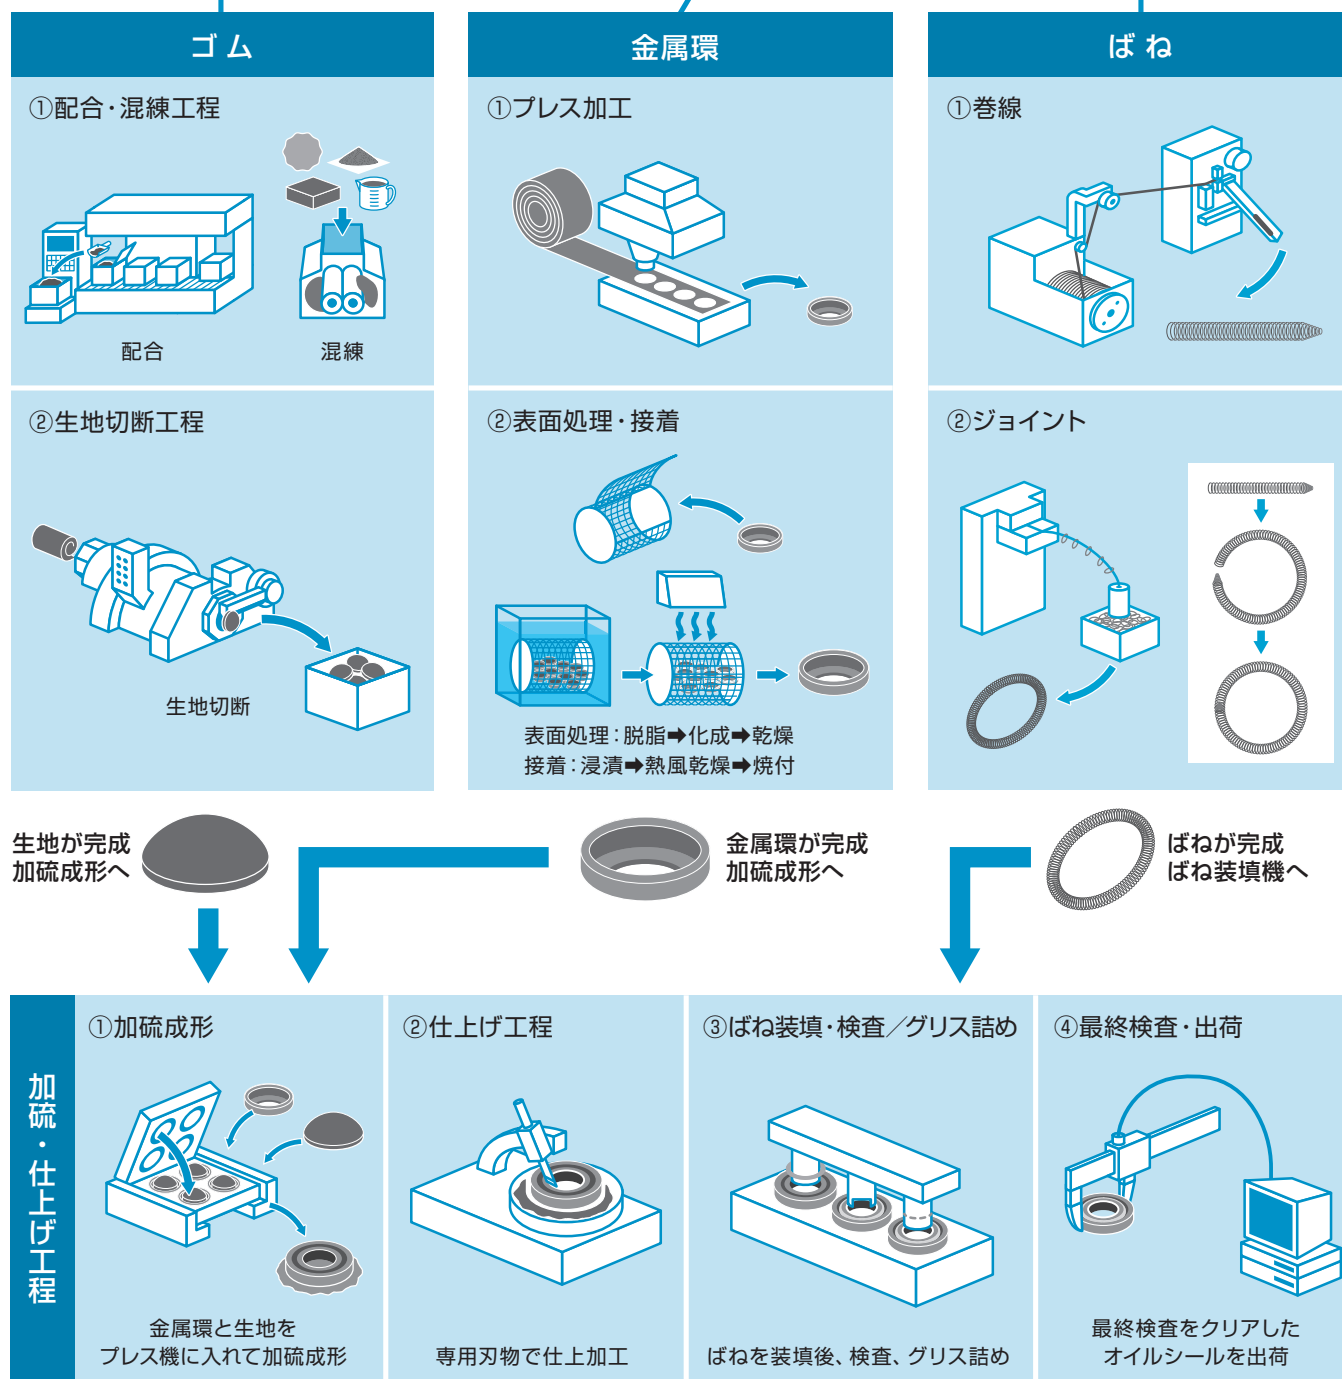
ゴム

①配合・混練工程

配合

混練

②生地切断工程

生地切断

金属環

①プレス加工

②表面処理・接着

表面処理：脱脂➡化成➡乾燥
接着：浸漬➡熱風乾燥➡焼付

ばね

①巻線

②ジョイント

生地が完成
加硫成形へ

金属環が完成
加硫成形へ

ばねが完成
ばね装填機へ

加硫・仕上げ工程

①加硫成形

金属環と生地を
プレス機に入れて加硫成形

②仕上げ工程

専用刃物で仕上加工

③ばね装填・検査／グリス詰め

ばねを装填後、検査、グリス詰め

④最終検査・出荷

最終検査をクリアした
オイルシールを出荷